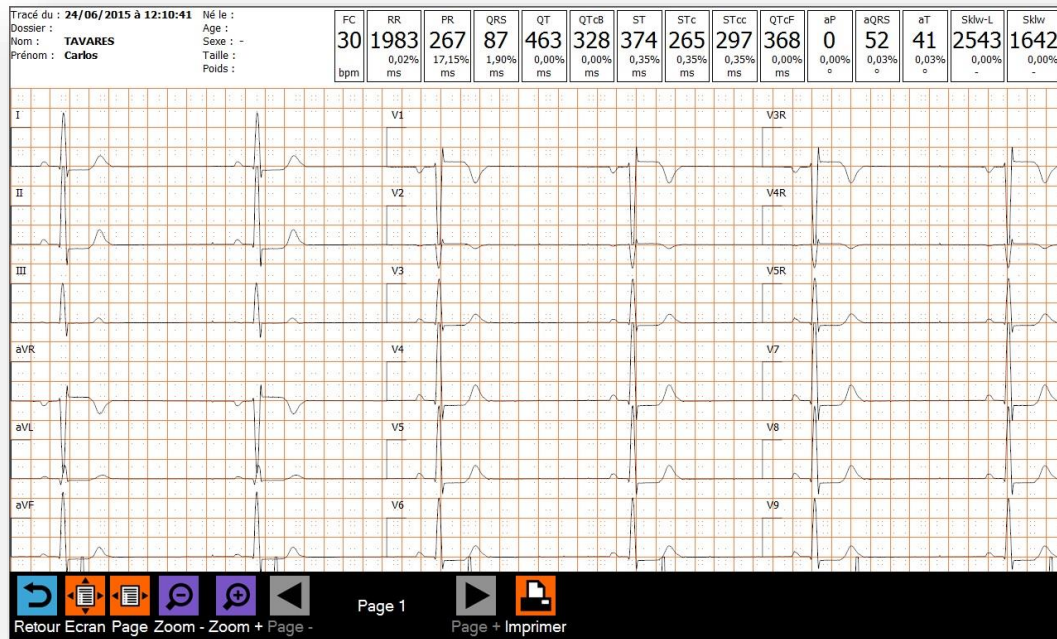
Tracé du : 24/06/2015 à 12:10:41
Dossier :
Nom : TAVARES
Prénom : Carlos

Né le :
Age :
Sexe : -
Taille :
Poids :

| FC | RR | PR | QRS | QT | QTcB | ST | STc | STcc | QTcF | aP | aQRS | aT | Sklw-L | Sklw |
|---|---|---|---|---|---|---|---|---|---|---|---|---|---|---|
| 30 | 1983 | 267 | 87 | 463 | 328 | 374 | 265 | 297 | 368 | 0 | 52 | 41 | 2543 | 1642 |
| bpm | 0,02% ms | 17,15% ms | 1,90% ms | 0,00% ms | 0,00% ms | 0,35% ms | 0,35% ms | 0,35% ms | 0,00% ms | 0,00% ° | 0,03% ° | 0,03% ° | 0,00% - | 0,00% - |

I
V1
V3R
II
V2
V4R
III
V3
V5R
aVR
V4
V7
aVL
V5
V8
aVF
V6
V9

Retour Ecran Page Zoom - Zoom + Page - Page 1 Page + Imprimer